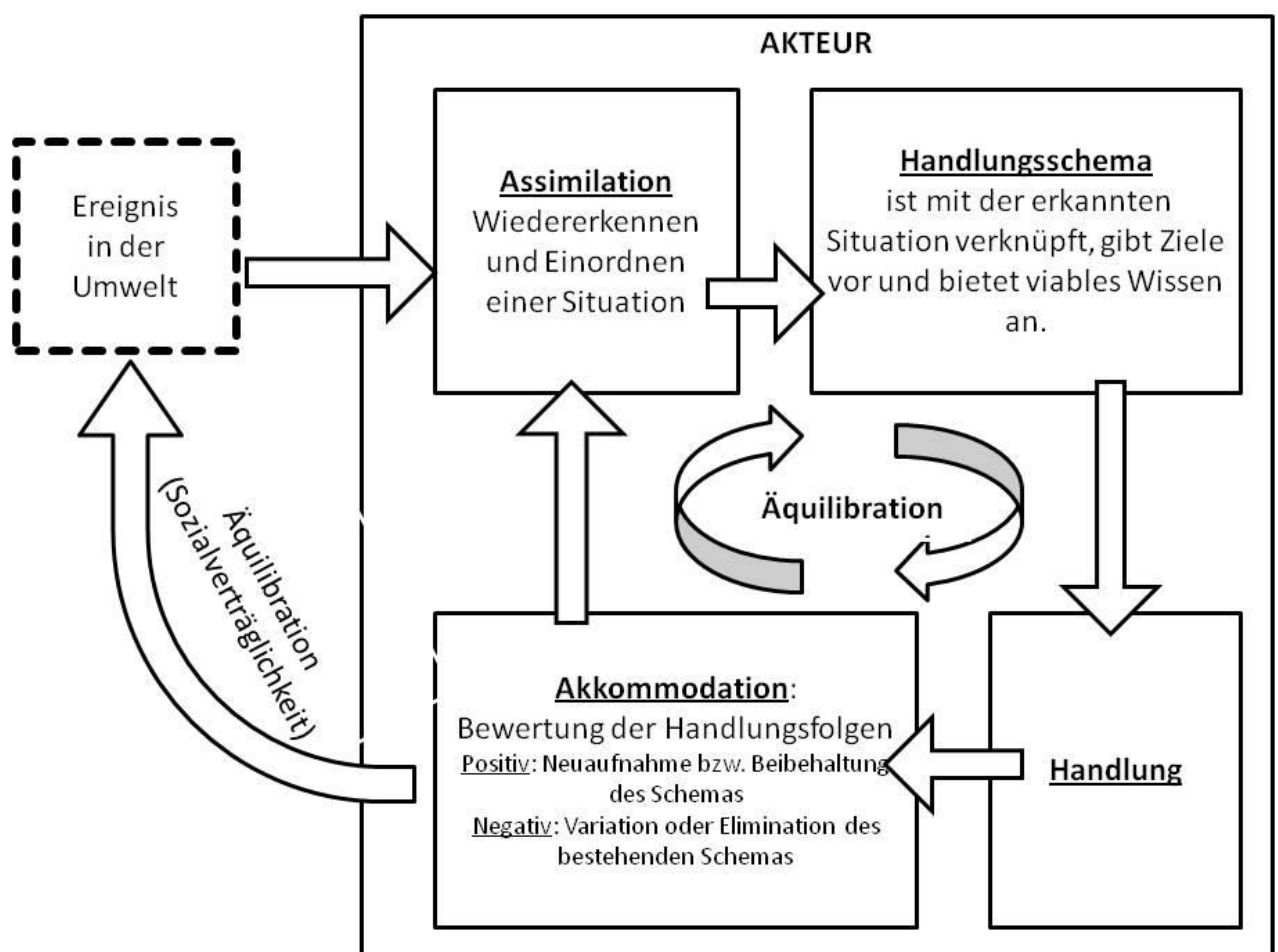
AKTEUR

Ereignis in der Umwelt

Assimilation
Wiedererkennen und Einordnen einer Situation

Handlungsschema
ist mit der erkannten Situation verknüpft, gibt Ziele vor und bietet viables Wissen an.

Äquilibration (Sozialverträglichkeit)

Äquilibration

Akkommodation:
Bewertung der Handlungsfolgen
Positiv: Neuaufnahme bzw. Beibehaltung des Schemas
Negativ: Variation oder Elimination des bestehenden Schemas

Handlung